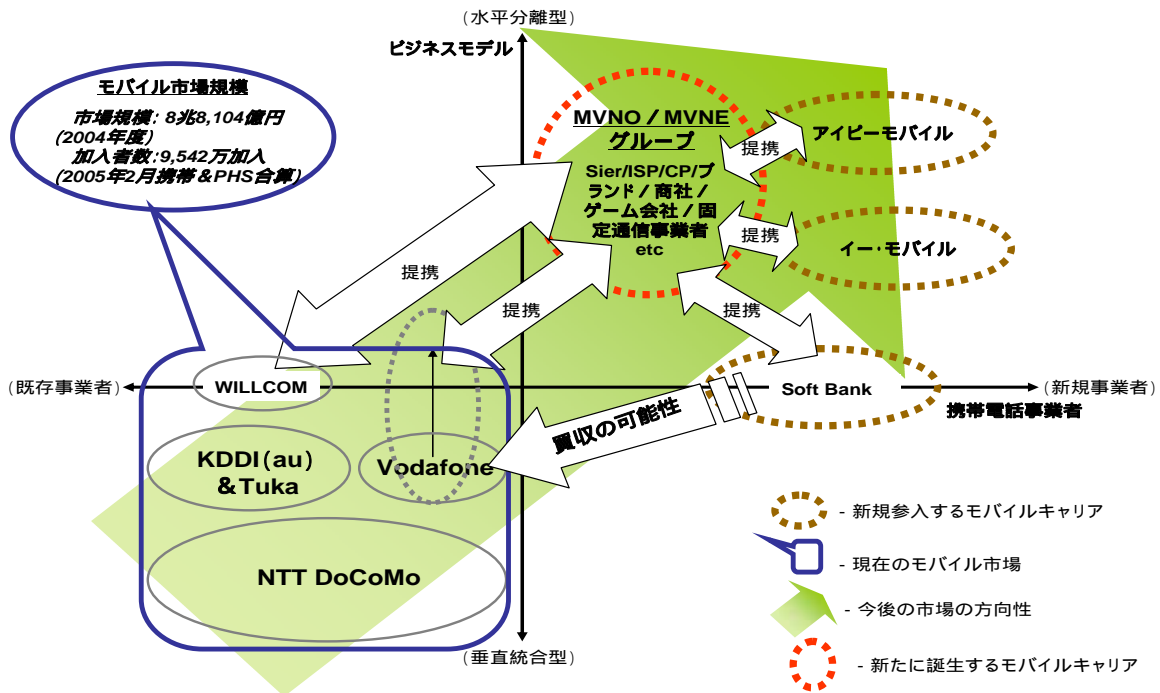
（水平分離型）

ビジネスモデル

モバイル市場規模

市場規模：8兆8,104億円（2004年度）

加入者数：9,542万加入（2005年2月携帯＆PHS合算）

MVNO／MVNE グループ

Sier/ISP/CP/ブランド／商社／ゲーム会社／固定通信事業者 etc

提携

アイピーモバイル

提携

イー・モバイル

提携

提携

提携

（既存事業者）

WILLCOM

Soft Bank

（新規事業者）

携帯電話事業者

買収の可能性

KDDI(au) ＆Tuka

Vodafone

NTT DoCoMo

（垂直統合型）

- 新規参入するモバイルキャリア

- 現在のモバイル市場

- 今後の市場の方向性

- 新たに誕生するモバイルキャリア